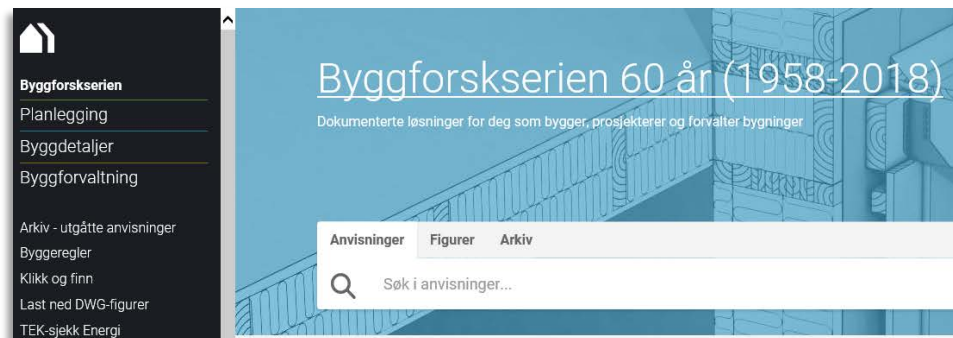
Byggforskserien

Planlegging

Byggdetaljer

Byggforvaltning

Arkiv - utgåtte anvisninger

Byggeregler

Klikk og finn

Last ned DWG-figurer

TEK-sjekk Energi

Byggforskserien 60 år (1958-2018)

Dokumenterte løsninger for deg som bygger, prosjekterer og forvalter bygninger

Anvisninger Figurer Arkiv

Søk i anvisninger...